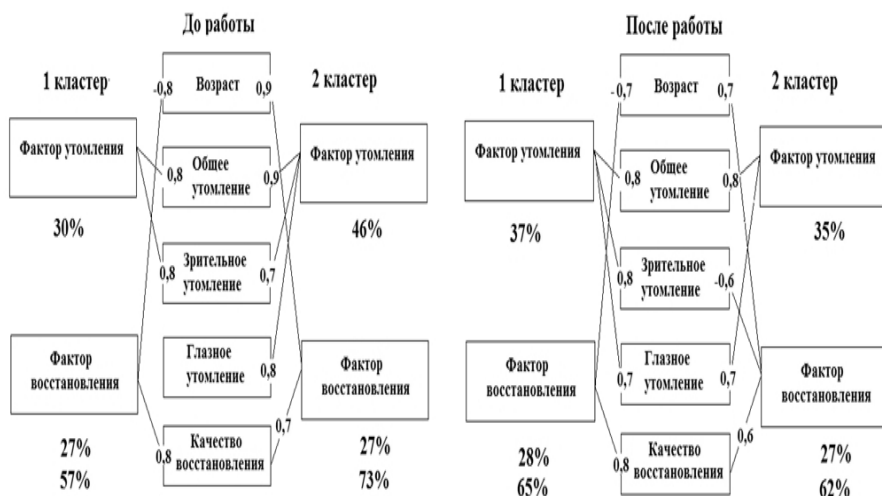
До работы

1 кластер

-0,8 Возраст 0,9

2 кластер

Фактор утомления

0,8 Общее утомление 0,9

Фактор утомления

30%

46%

0,8 Зрительное утомление 0,7

Фактор восстановления

Глазное утомление 0,8

Фактор восстановления

0,7

27%
57%

0,8 Качество восстановления

27%
73%

После работы

1 кластер

-0,7 Возраст 0,7

2 кластер

Фактор утомления

0,8 Общее утомление 0,8

Фактор утомления

37%

35%

0,8 Зрительное утомление -0,6

Фактор восстановления

0,7 Глазное утомление 0,7

Фактор восстановления

0,6

28%
65%

0,8 Качество восстановления

27%
62%